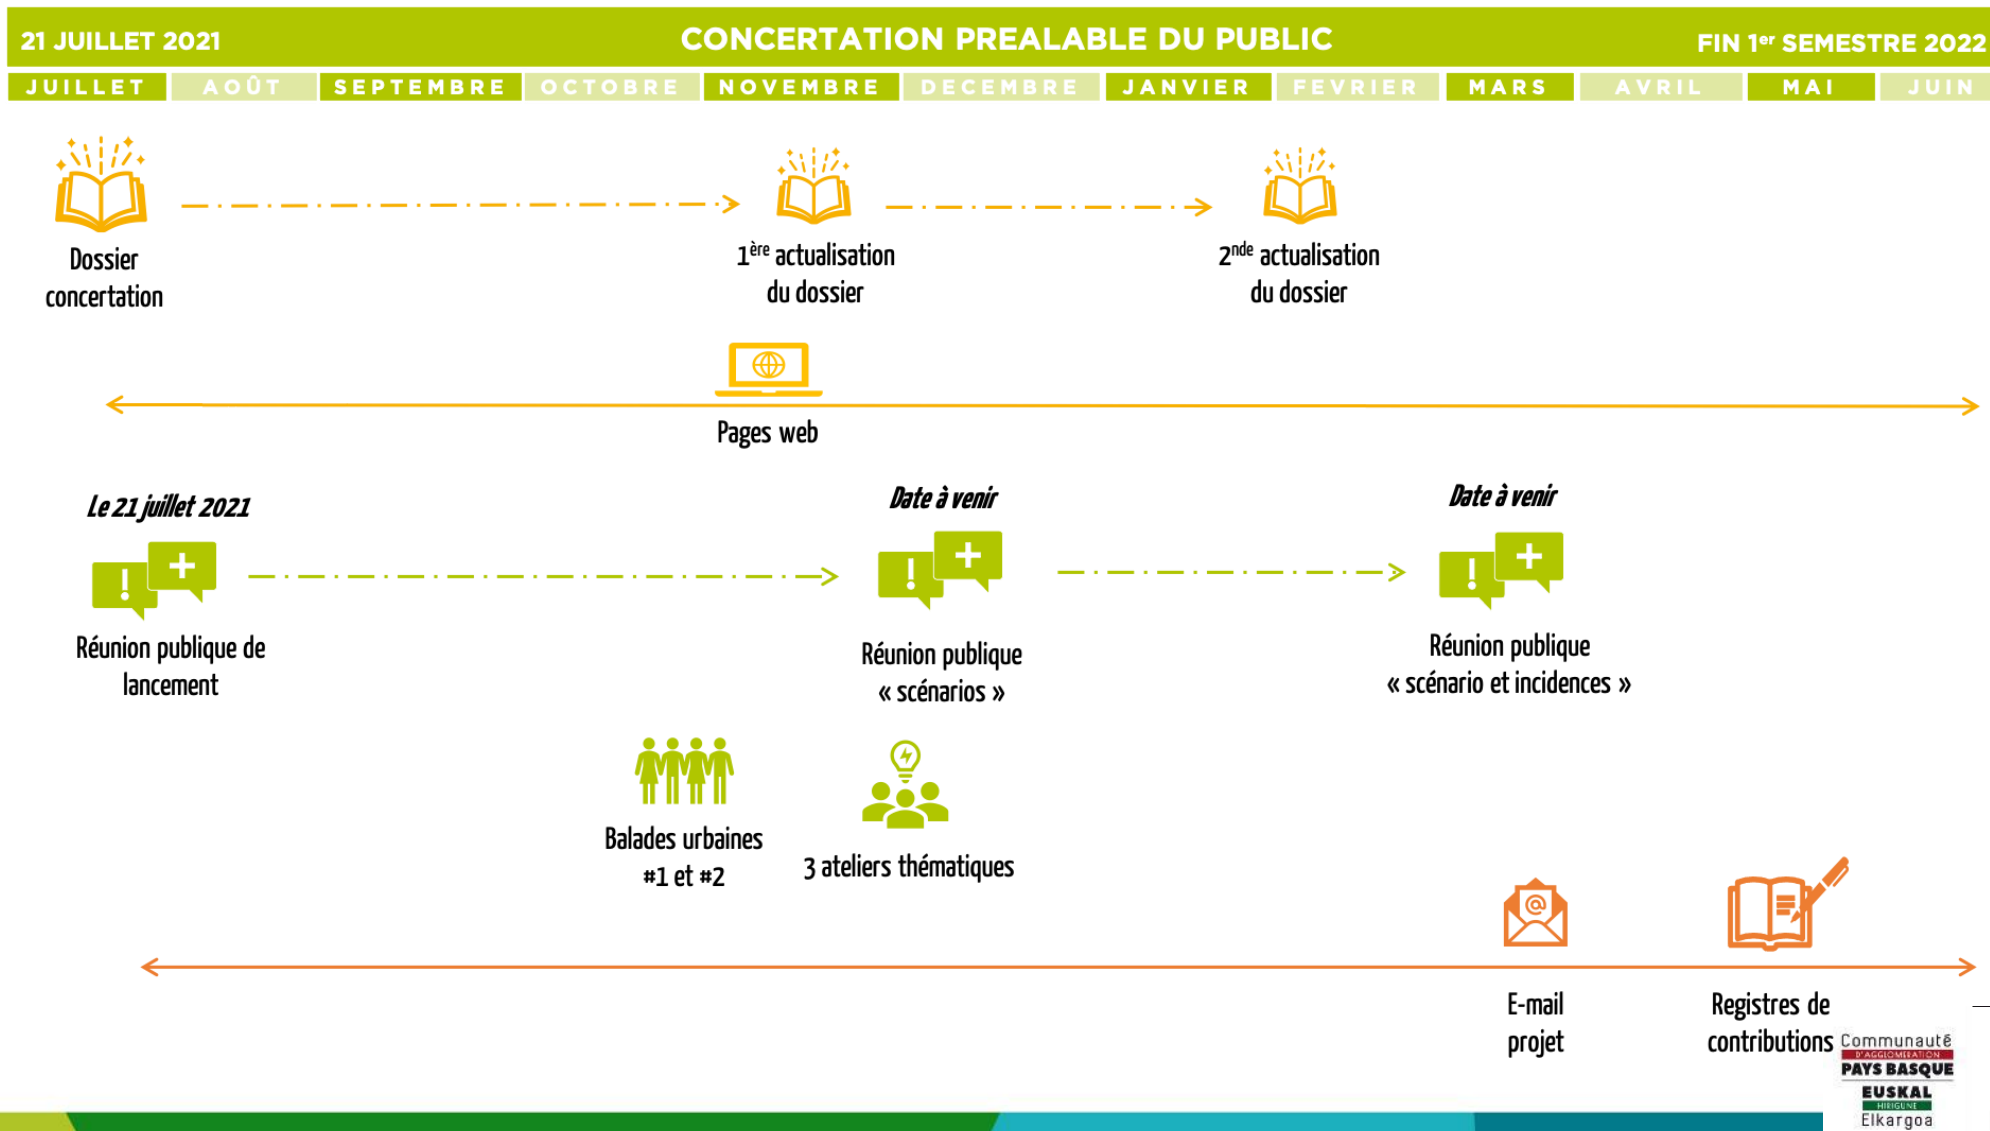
21 JUILLET 2021 CONCERTATION PREALABLE DU PUBLIC FIN 1$^{er}$ SEMESTRE 2022

| JUILLET | AOÛT | SEPTEMBRE | OCTOBRE | NOVEMBRE | DECEMBRE | JANVIER | FEVRIER | MARS | AVRIL | MAI | JUIN |
|---|---|---|---|---|---|---|---|---|---|---|---|

Dossier concertation

1$^{ère}$ actualisation du dossier

2$^{nde}$ actualisation du dossier

Pages web

Le 21 juillet 2021

Réunion publique de lancement

Date à venir

Réunion publique « scénarios »

Date à venir

Réunion publique « scénario et incidences »

Balades urbaines #1 et #2

3 ateliers thématiques

E-mail projet

Registres de contributions

Communauté D'AGGLOMERATION PAYS BASQUE EUSKAL HIRIGUNE Elkargoa